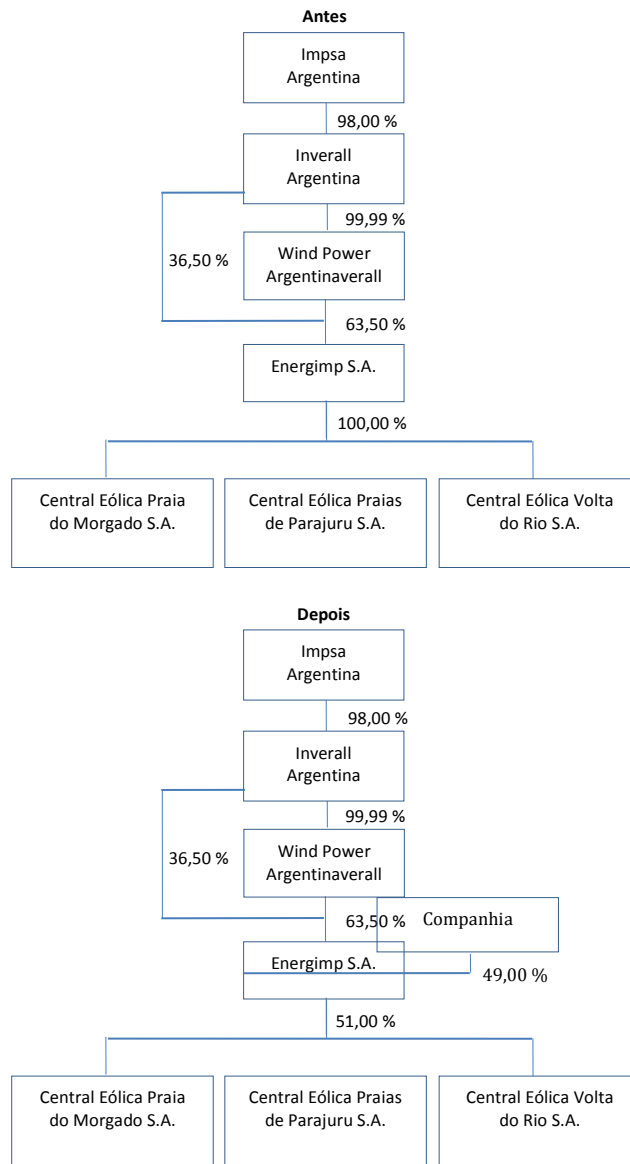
Antes

Impsa Argentina

98,00 %

Inverall Argentina

99,99 %

36,50 %

Wind Power Argentinaverall

63,50 %

Energimp S.A.

100,00 %

Central Eólica Praia do Morgado S.A.

Central Eólica Praias de Parajuru S.A.

Central Eólica Volta do Rio S.A.

Depois

Impsa Argentina

98,00 %

Inverall Argentina

99,99 %

36,50 %

Wind Power Argentinaverall

63,50 %

Companhia

Energimp S.A.

49,00 %

51,00 %

Central Eólica Praia do Morgado S.A.

Central Eólica Praias de Parajuru S.A.

Central Eólica Volta do Rio S.A.